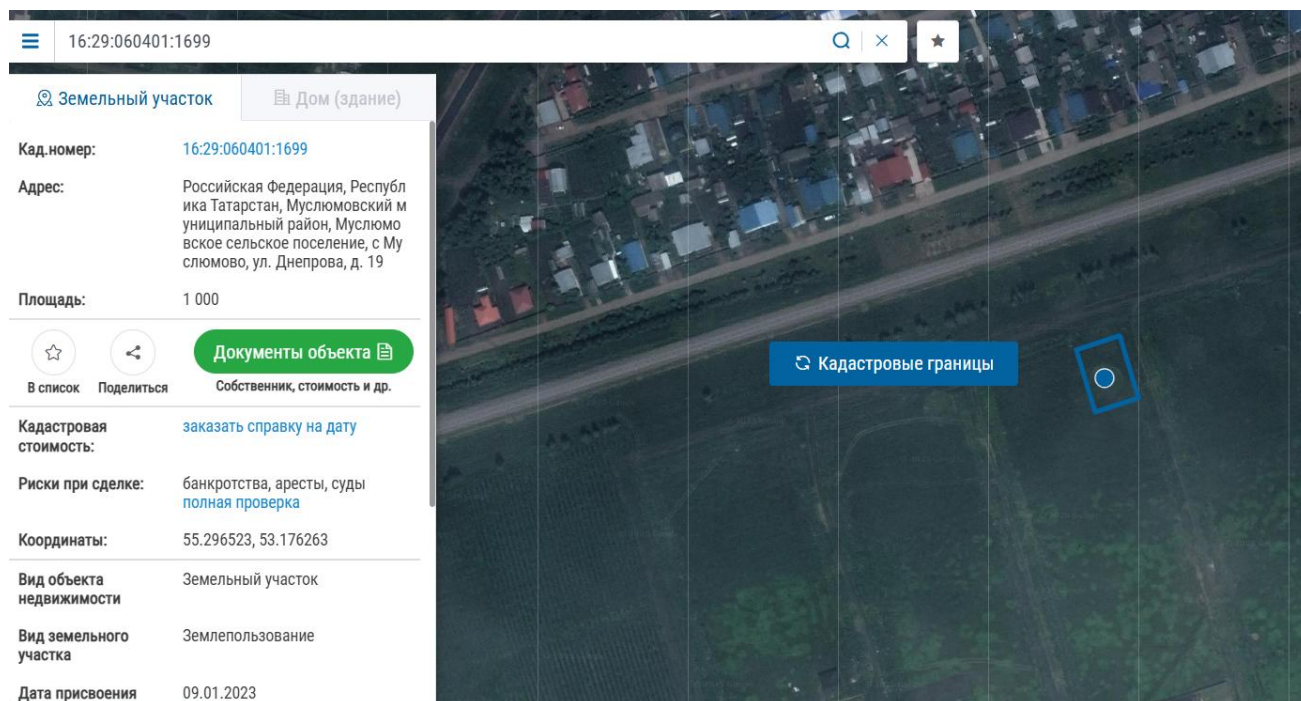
16:29:060401:1699

Земельный участок
Дом (здание)

Кад.номер: 16:29:060401:1699

Адрес: Российская Федерация, Республика Татарстан, Муслюмовский муниципальный район, Муслюмовское сельское поселение, с Муслюмово, ул. Днепрова, д. 19

Площадь: 1 000

В список
Поделиться
Документы объекта
Собственник, стоимость и др.

Кадастровая стоимость: заказать справку на дату

Риски при сделке: банкротства, аресты, суды
полная проверка

Координаты: 55.296523, 53.176263

Вид объекта недвижимости: Земельный участок

Вид земельного участка: Землепользование

Дата присвоения: 09.01.2023

Кадастровые границы